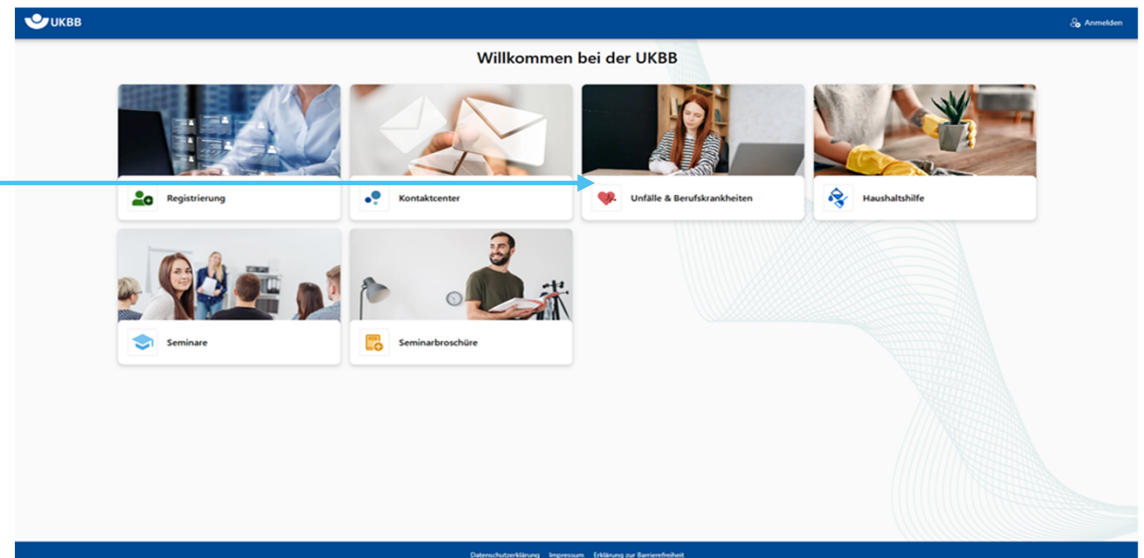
UKBB

Anmelden

Willkommen bei der UKBB

Registrierung

Kontaktcenter

Unfälle & Berufskrankheiten

Haushaltshilfe

Seminare

Seminarbroschüre

Datenschutzerklärung Impressum Erklärung zur Barrierefreiheit